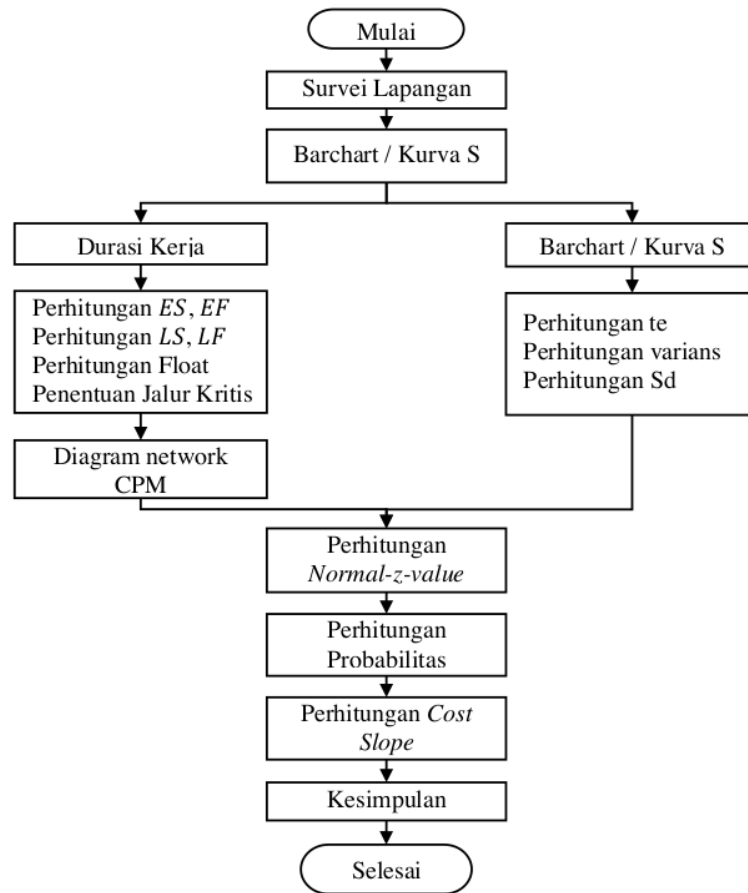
Mulai

Survei Lapangan

Barchart / Kurva S

Durasi Kerja

Perhitungan $ES$, $EF$
Perhitungan $LS$, $LF$
Perhitungan Float
Penentuan Jalur Kritis

Diagram network CPM

Barchart / Kurva S

Perhitungan te
Perhitungan varians
Perhitungan Sd

Perhitungan *Normal-z-value*

Perhitungan Probabilitas

Perhitungan *Cost Slope*

Kesimpulan

Selesai